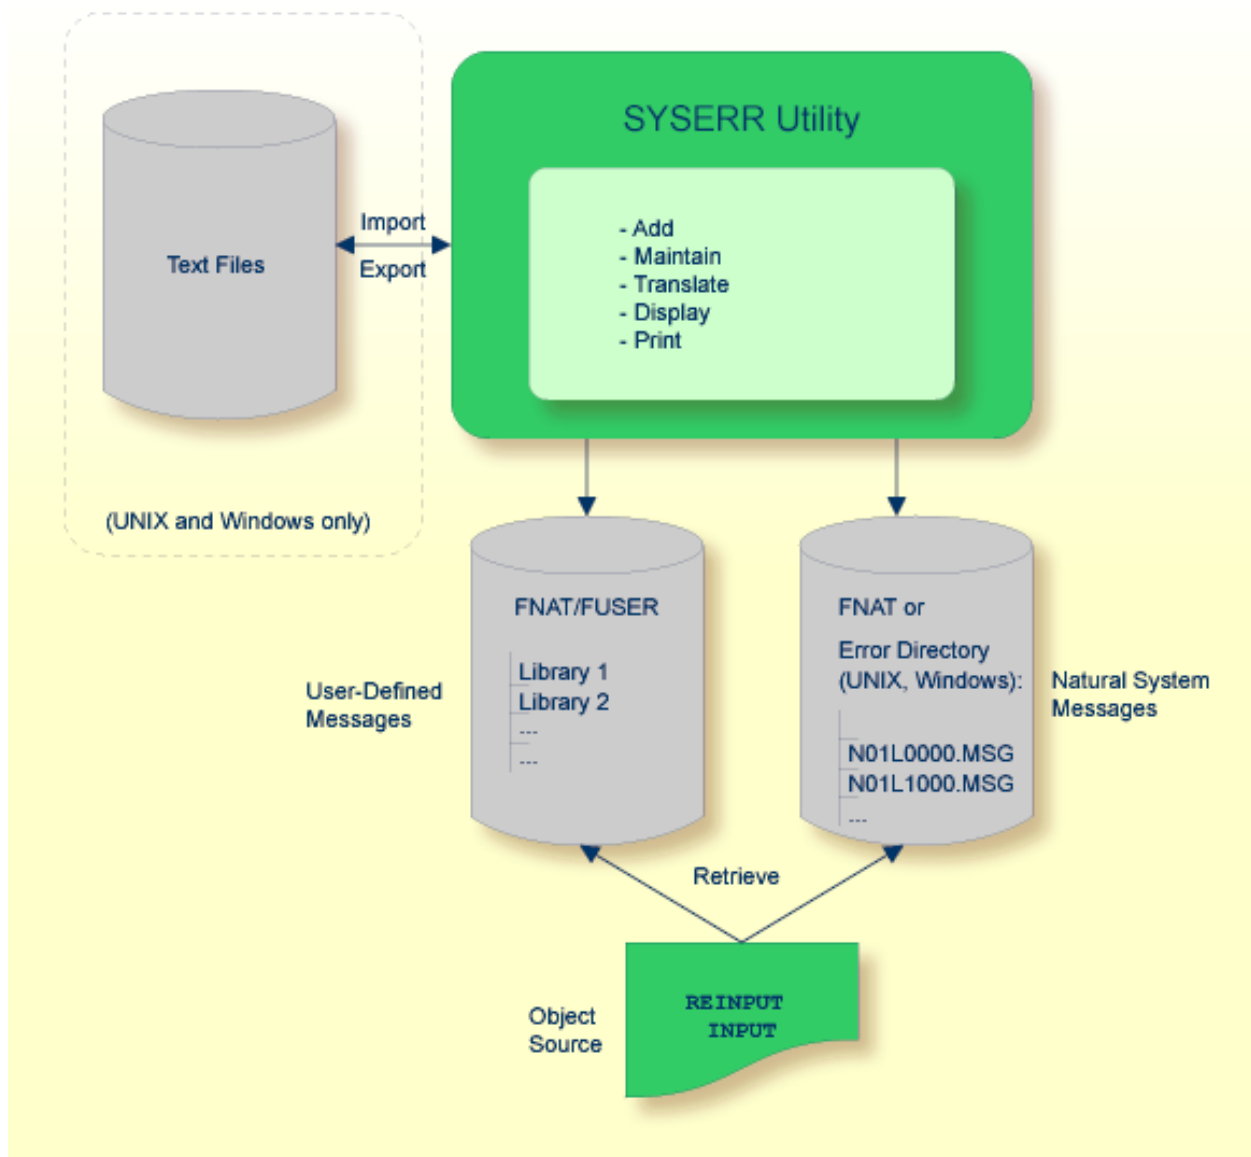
Text Files

Import

Export

(UNIX and Windows only)

SYSERR Utility

- Add
- Maintain
- Translate
- Display
- Print

User-Defined Messages

FNAT/FUSER

Library 1
Library 2
---
---

FNAT or

Error Directory (UNIX, Windows):

N01L0000.MSG
N01L1000.MSG
...

Natural System Messages

Retrieve

Object Source

REINPUT
INPUT